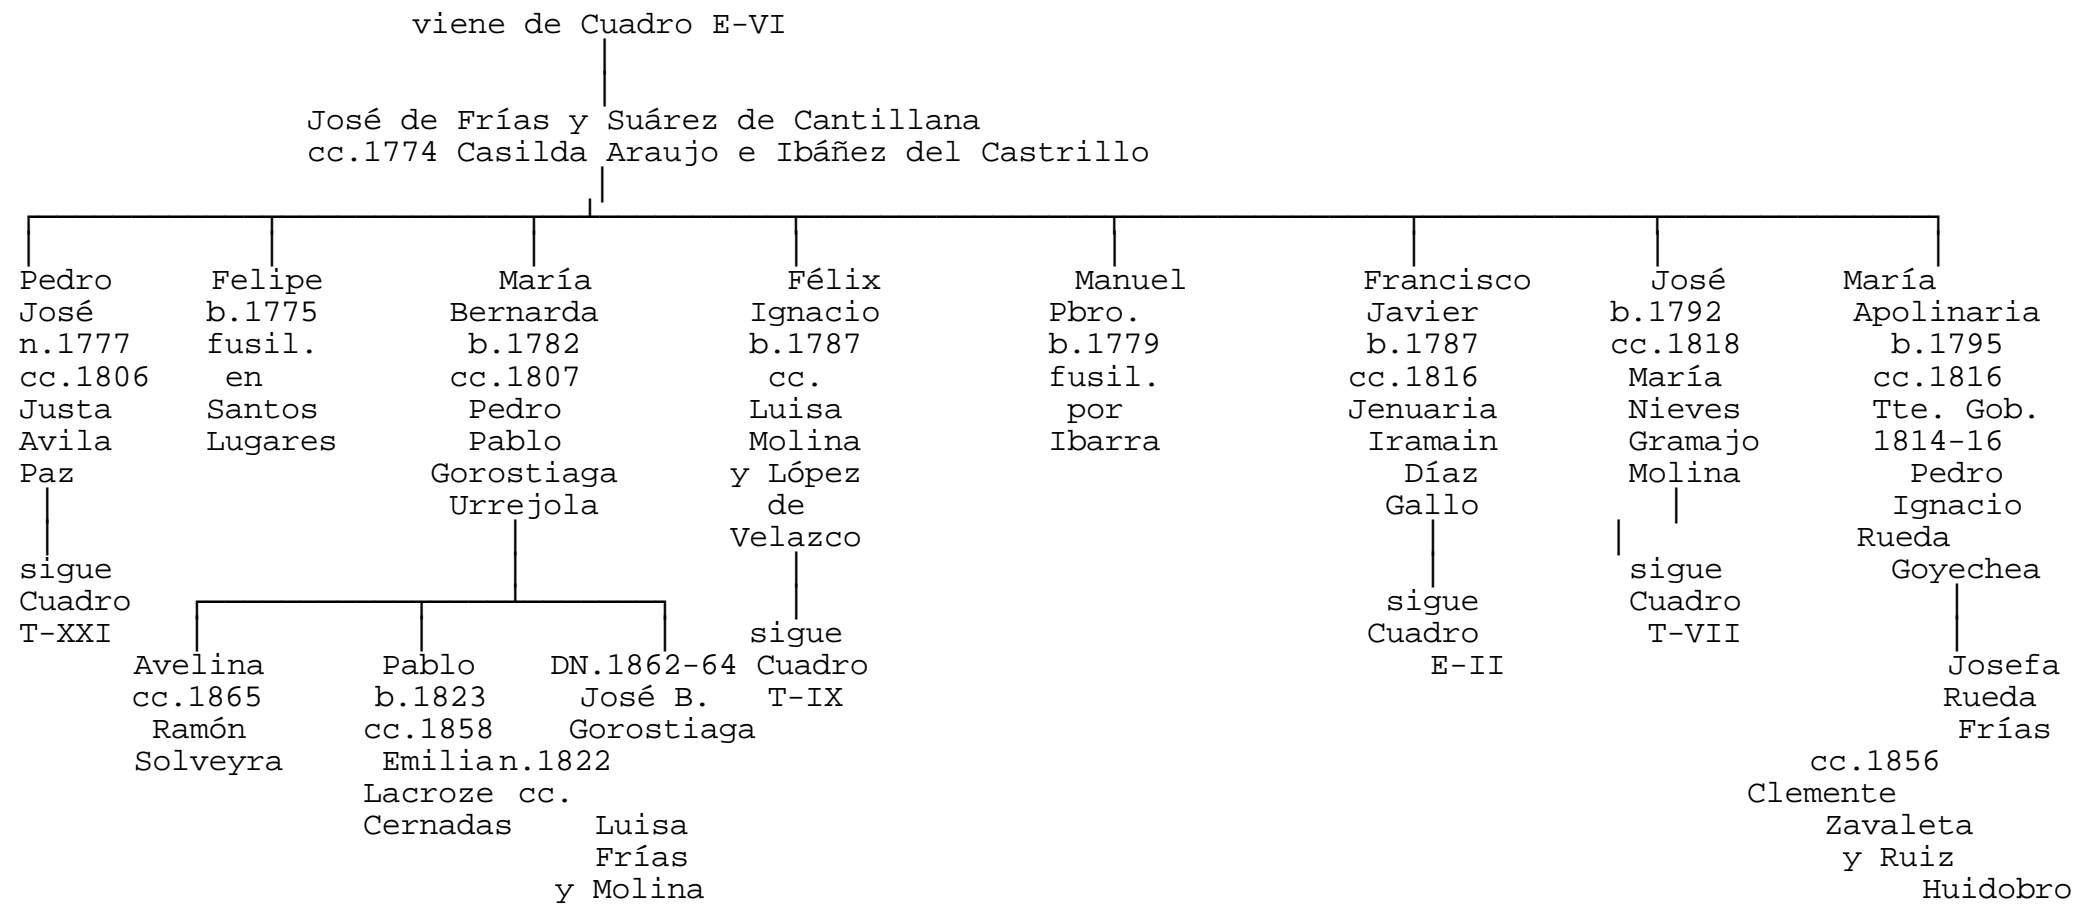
viene de Cuadro E-VI

José de Frías y Suárez de Cantillana
cc.1774 Casilda Araujo e Ibáñez del Castrillo

Pedro José n.1777 cc.1806 Justa Avila Paz

sigue Cuadro T-XXI

Felipe b.1775 fusil. en Santos Lugares

María Bernarda b.1782 cc.1807 Pedro Pablo Gorostiaga Urrejola

Avelina cc.1865 Ramón Solveyra

Pablo b.1823 cc.1858 Emilia Lacroze Cernadas

DN.1862-64 José B. Gorostiaga n.1822 cc. Luisa Frías y Molina

Félix Ignacio b.1787 cc. Luisa Molina y López de Velazco

sigue Cuadro T-IX

Manuel Pbro. b.1779 fusil. por Ibarra

Francisco Javier b.1787 cc.1816 Jenuaria Iramain Díaz Gallo

sigue Cuadro E-II

José b.1792 cc.1818 María Nieves Gramajo Molina

sigue Cuadro T-VII

María Apolinaria b.1795 cc.1816 Tte. Gob. 1814-16 Pedro Ignacio Rueda Goyechea

Josefa Rueda Frías cc.1856 Clemente Zavaleta y Ruiz Huidobro